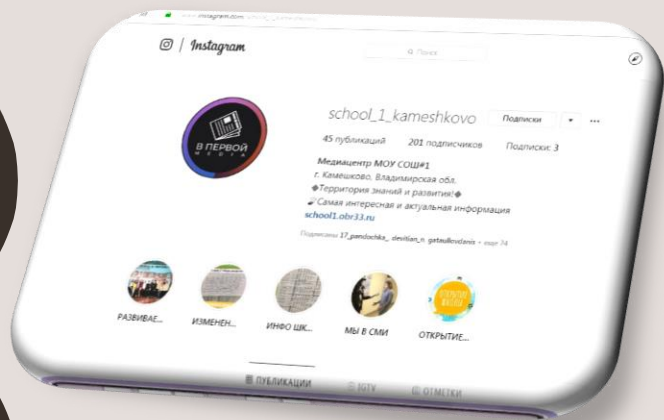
www.instagram.com/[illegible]

Instagram

Поиск

В ПЕРВОЙ МЕДИА

school_1_kameshkovo

Подписки

45 публикаций 201 подписчиков Подписки: 3

Медиацентр МОУ СОШ№1
г. Камешково, Владимирская обл.
◆Территория знаний и развития!◆
Самая интересная и актуальная информация
school1.obr33.ru

Подписаны 17_pandochka_, devilian_n, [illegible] + еще 74

РАЗВИВАЕ...

ИЗМЕНЕН...

ИНФО ШК...

МЫ В СМИ

ОТКРЫТИЕ...

ПУБЛИКАЦИИ IGTV ОТМЕТКИ